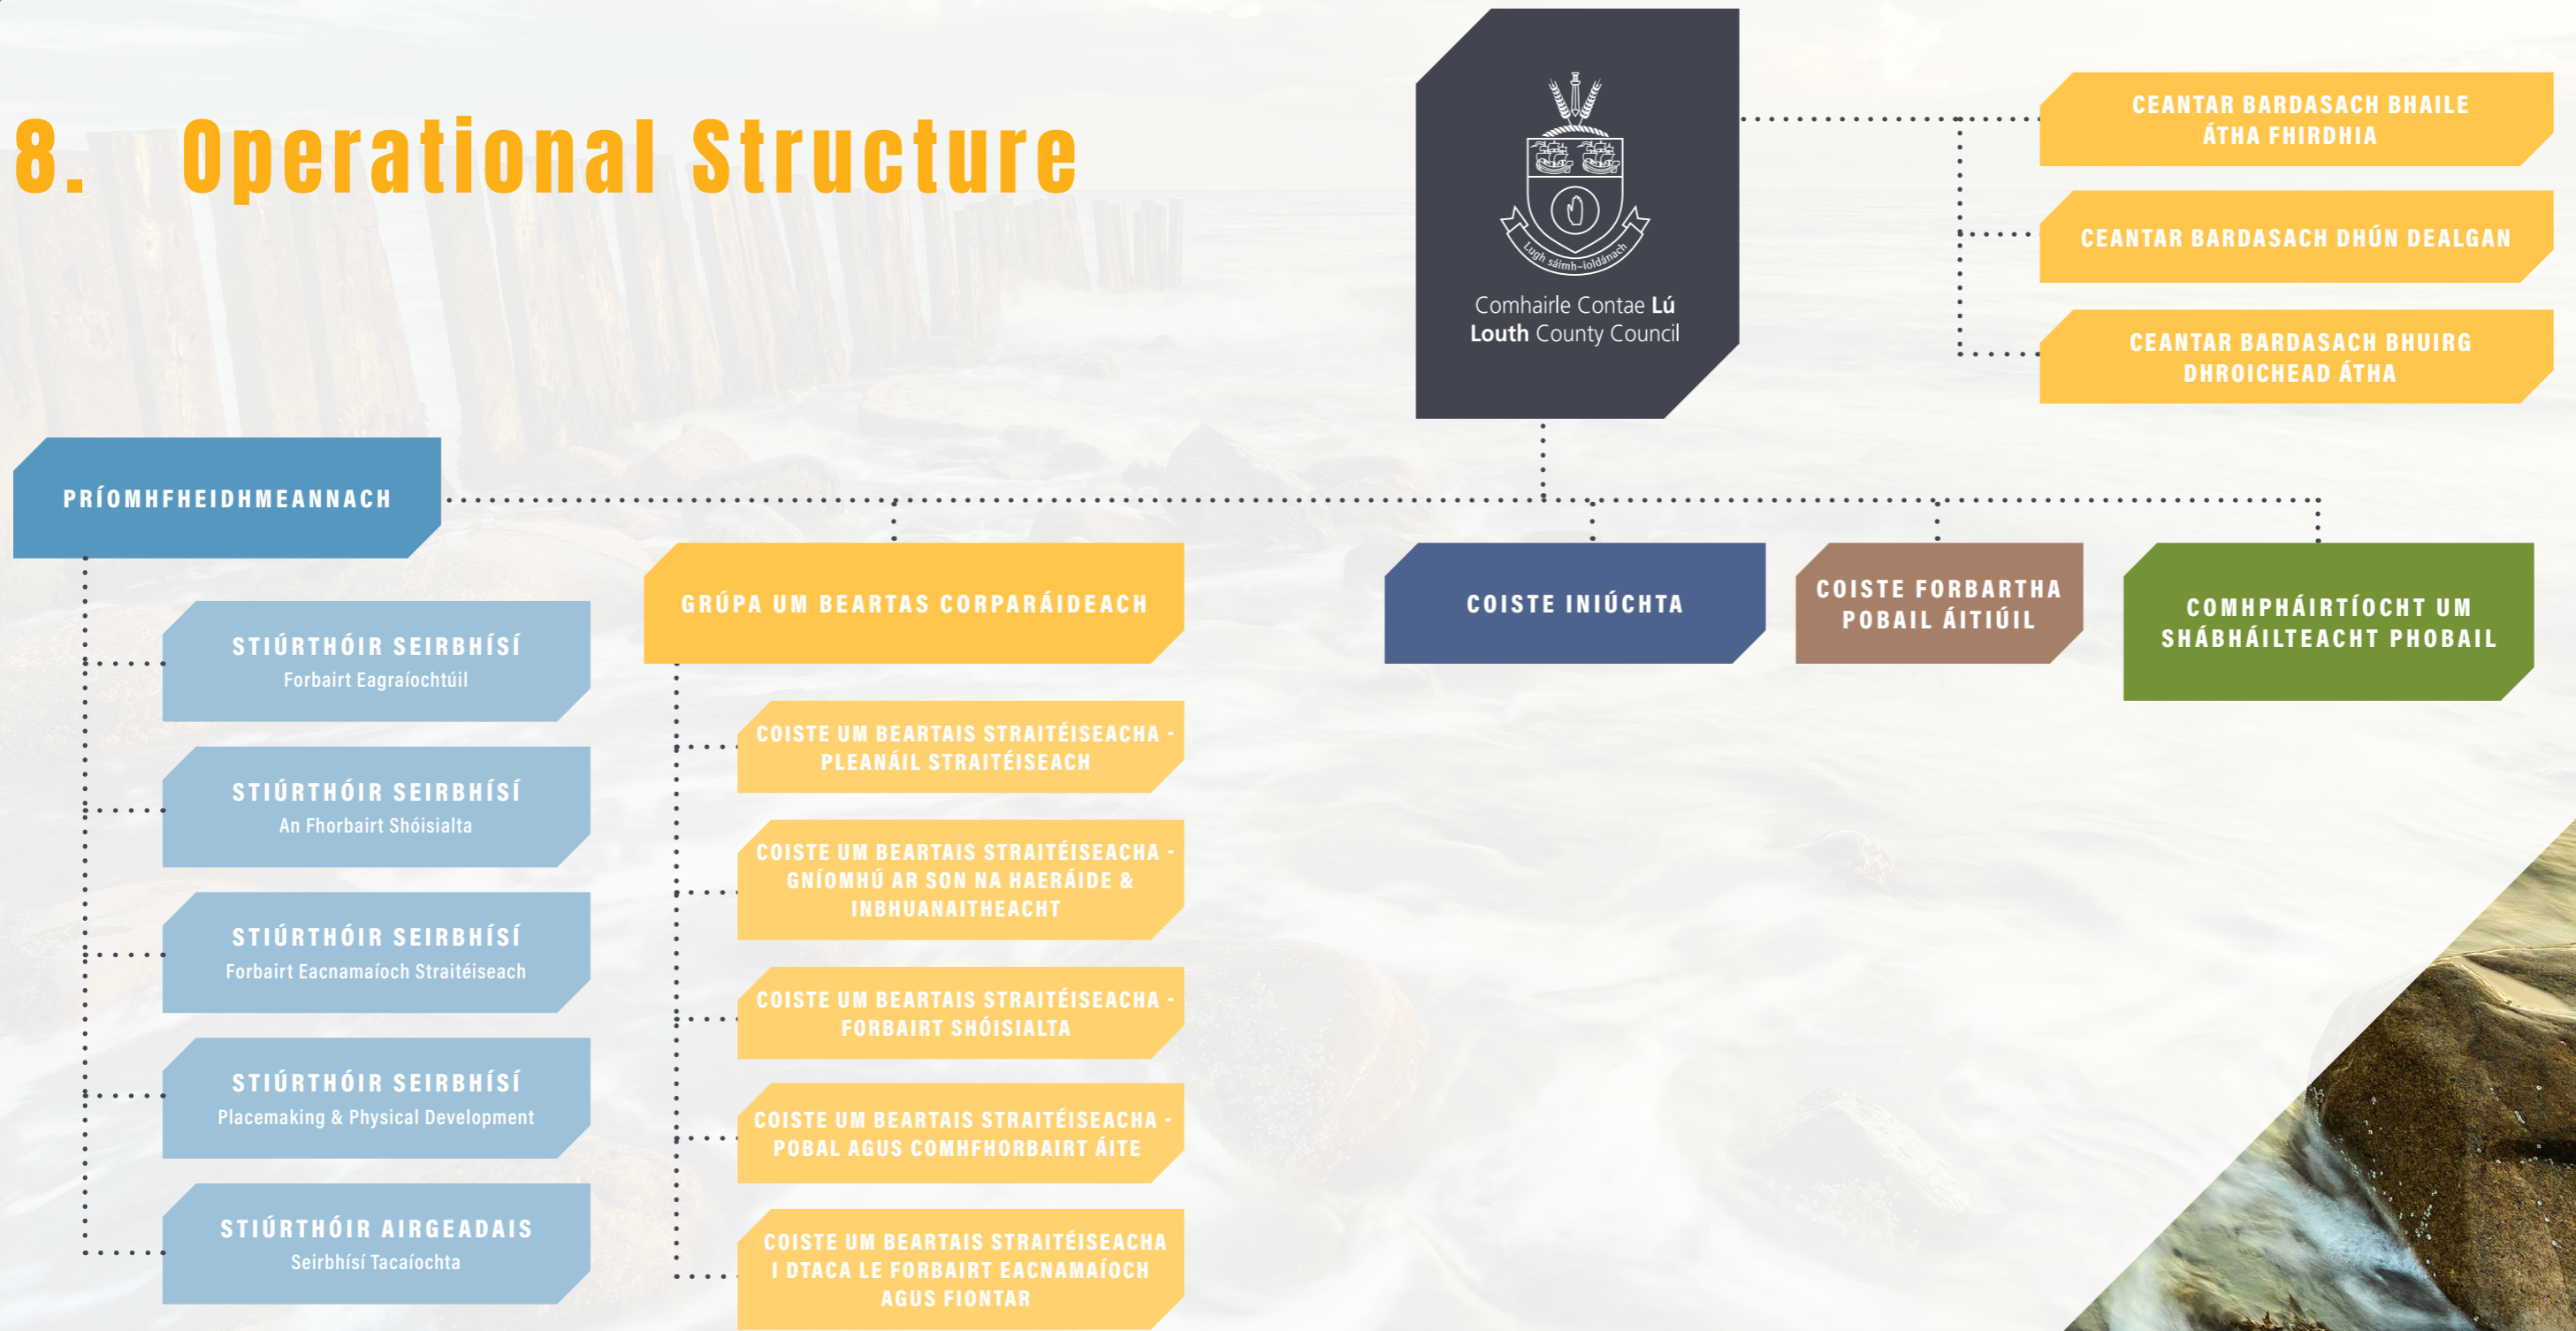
8. Operational Structure

Lugh sáimh-ioldánach

Comhairle Contae Lú
Louth County Council

CEANTAR BARDASACH BHAILE ÁTHA FHIRDHIA

CEANTAR BARDASACH DHÚN DEALGAN

CEANTAR BARDASACH BHUIRG DHROICHEAD ÁTHA

PRÍOMHFHEIDHMEANNACH

STIÚRTHÓIR SEIRBHÍSÍ
Forbairt Eagraíochtúil

STIÚRTHÓIR SEIRBHÍSÍ
An Fhorbairt Shóisialta

STIÚRTHÓIR SEIRBHÍSÍ
Forbairt Eacnamaíoch Straitéiseach

STIÚRTHÓIR SEIRBHÍSÍ
Placemaking & Physical Development

STIÚRTHÓIR AIRGEADAIS
Seirbhísí Tacaíochta

GRÚPA UM BEARTAS CORPARÁIDEACH

COISTE UM BEARTAIS STRAITÉISEACHA - PLEANÁIL STRAITÉISEACH

COISTE UM BEARTAIS STRAITÉISEACHA - GNÍOMHÚ AR SON NA HAERÁIDE & INBHUANAITHEACHT

COISTE UM BEARTAIS STRAITÉISEACHA - FORBAIRT SHÓISIALTA

COISTE UM BEARTAIS STRAITÉISEACHA - POBAL AGUS COMHFHORBAIRT ÁITE

COISTE UM BEARTAIS STRAITÉISEACHA I DTACA LE FORBAIRT EACNAMAÍOCH AGUS FIONTAR

COISTE INIÚCHTA

COISTE FORBARTHA POBAIL ÁITIÚIL

COMHPHÁIRTÍOCHT UM SHÁBHÁILTEACHT PHOBAIL